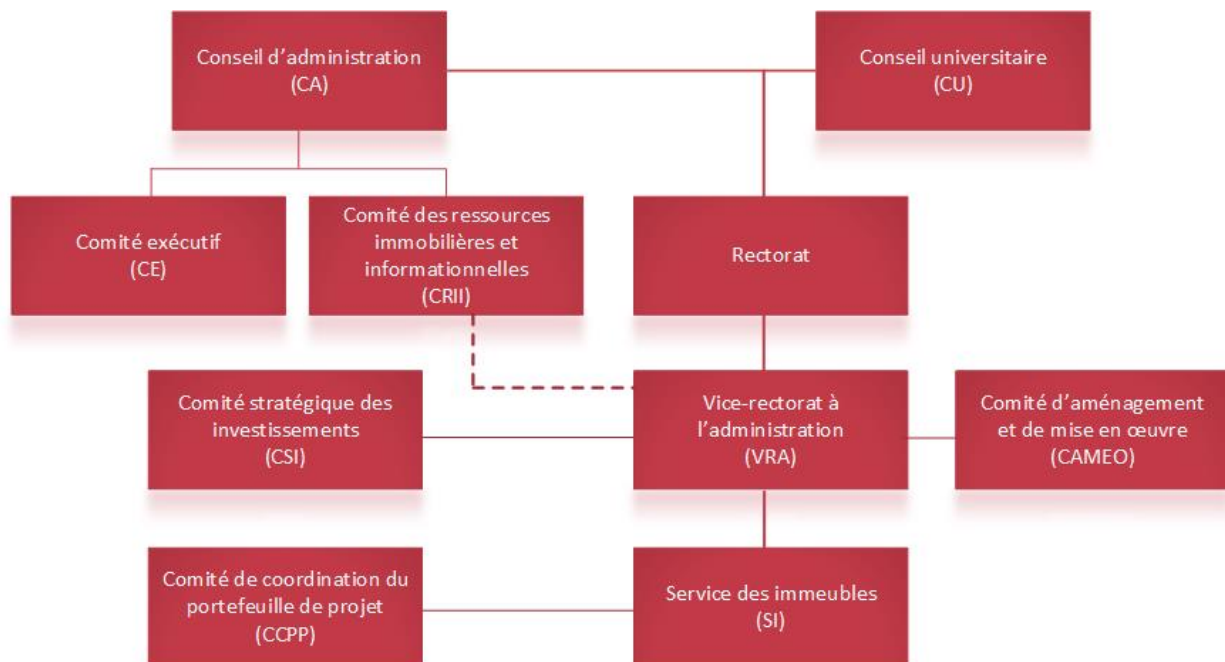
Conseil d'administration
(CA)

Conseil universitaire
(CU)

Comité exécutif
(CE)

Comité des ressources immobilières et informationnelles
(CRII)

Rectorat

Comité stratégique des investissements
(CSI)

Vice-rectorat à l'administration
(VRA)

Comité d'aménagement et de mise en œuvre
(CAMEO)

Comité de coordination du portefeuille de projet
(CCPP)

Service des immeubles
(SI)